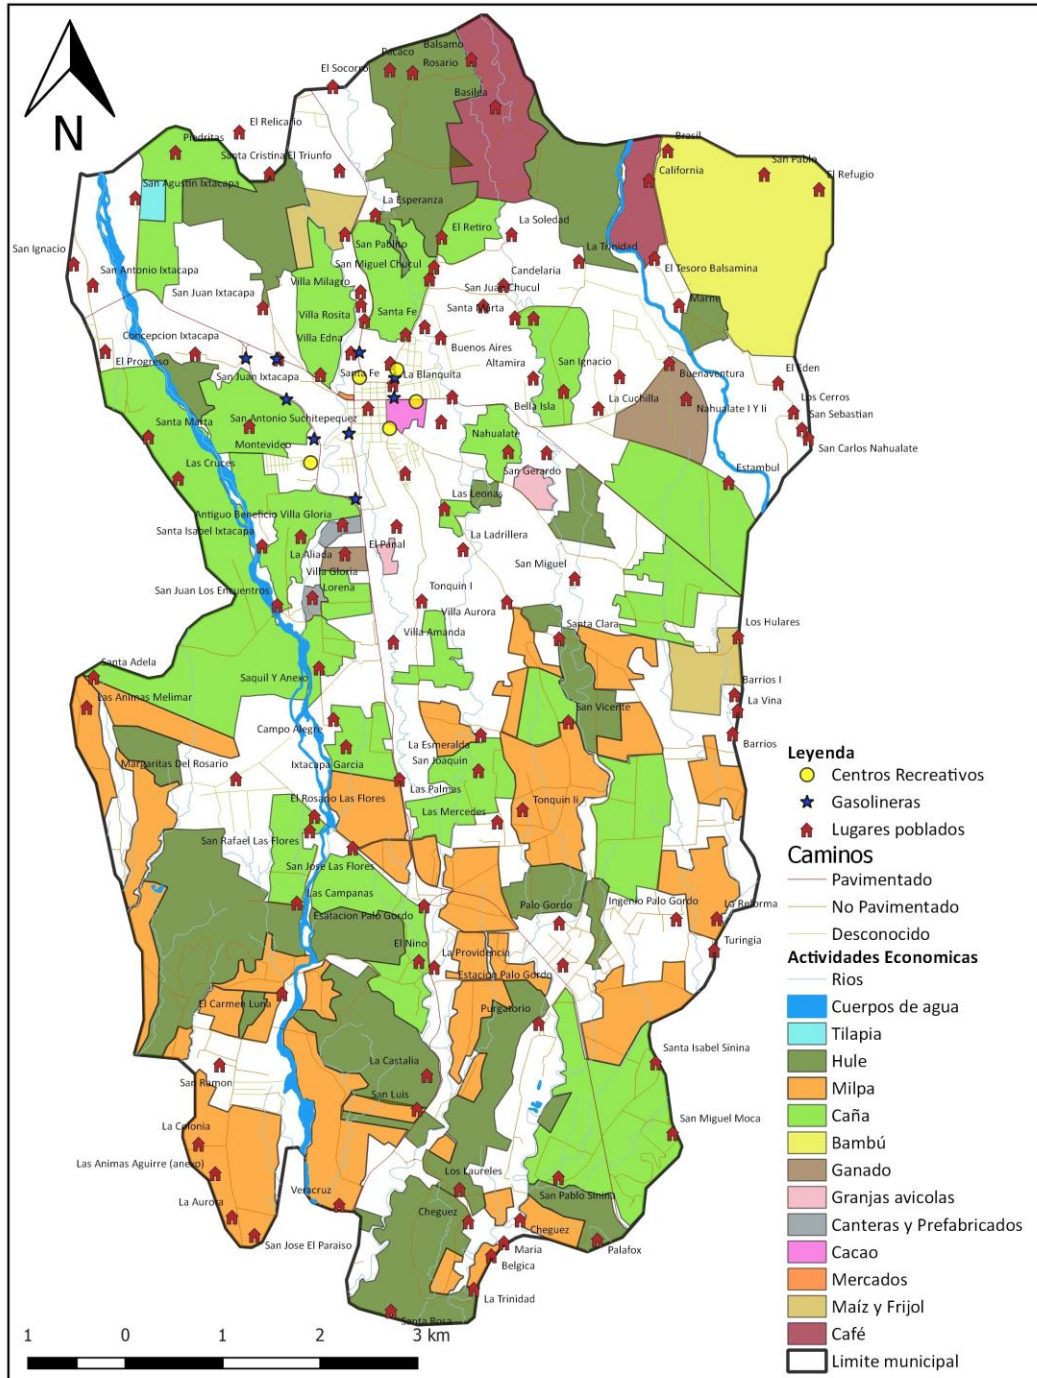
N

Pacaco, Balsamo, Rosario, El Socorro, Basilea, El Relicario, Piedritas, Santa Cristina, El Triunfo, Brasil, San Pablo, California, El Refugio, San Agustin Ixtacapa, La Esperanza, La Soledad, El Retiro, San Ignacio, San Pablito, La Trinidad, San Miguel Chucul, Candelaria, El Tesoro Balsamina, San Antonio Ixtacapa, Villa Milagro, San Juan Chucul, San Juan Ixtacapa, Marne, Santa Marta, Villa Rosita, Santa Fe, Concepcion Ixtacapa, Villa Edna, Buenos Aires, El Progreso, Altamira, San Ignacio, El Eden, San Juan Ixtacapa, Santa Fe, La Blanquita, Buenaventura, Los Cerros, La Cuchilla, Nahualate I Y Ii, San Sebastian, Santa Marta, San Antonio Suchitepequez, Bella Isla, Montevideo, Nahualate, San Carlos Nahualate, Las Cruces, Estambul, San Gerardo, Las Leonas, Antiguo Beneficio Villa Gloria, Santa Isabel Ixtacapa, La Ladrillera, La Aliada, El Panal, Villa Gloria, San Miguel, Lorena, Tonquin I, San Juan Los Encuentros, Villa Aurora, Villa Amanda, Los Hulares, Santa Clara, Santa Adela, Saquil Y Anexo, Barrios I, Las Animas Melimar, La Vina, San Vicente, Campo Alegre, Barrios, La Esmeralda, Margaritas Del Rosario, San Joaquin, Ixtacapa Garcia, Las Palmas, Tonquin Ii, El Rosario Las Flores, Las Mercedes, San Rafael Las Flores, San Jose Las Flores, Las Campanas, Palo Gordo, Ingenio Palo Gordo, La Reforma, Esatacion Palo Gordo, El Nino, Turingia, La Providencia, Estacion Palo Gordo, El Carmen Luna, Purgatorio, Santa Isabel Sinina, La Castalia, San Ramon, San Luis, San Miguel Moca, La Colonia, Las Animas Aguirre (anexo), Los Laureles, La Aurora, Veracruz, San Pablo Sinina, Cheguez, Cheguez, Palafox, San Jose El Paraiso, Maria, Belgica, La Trinidad, Santa Rosa

Leyenda
Centros Recreativos
Gasolineras
Lugares poblados
Caminos
Pavimentado
No Pavimentado
Desconocido
Actividades Economicas
Rios
Cuerpos de agua
Tilapia
Hule
Milpa
Caña
Bambú
Ganado
Granjas avicolas
Canteras y Prefabricados
Cacao
Mercados
Maíz y Frijol
Café
Limite municipal

1 0 1 2 3 km